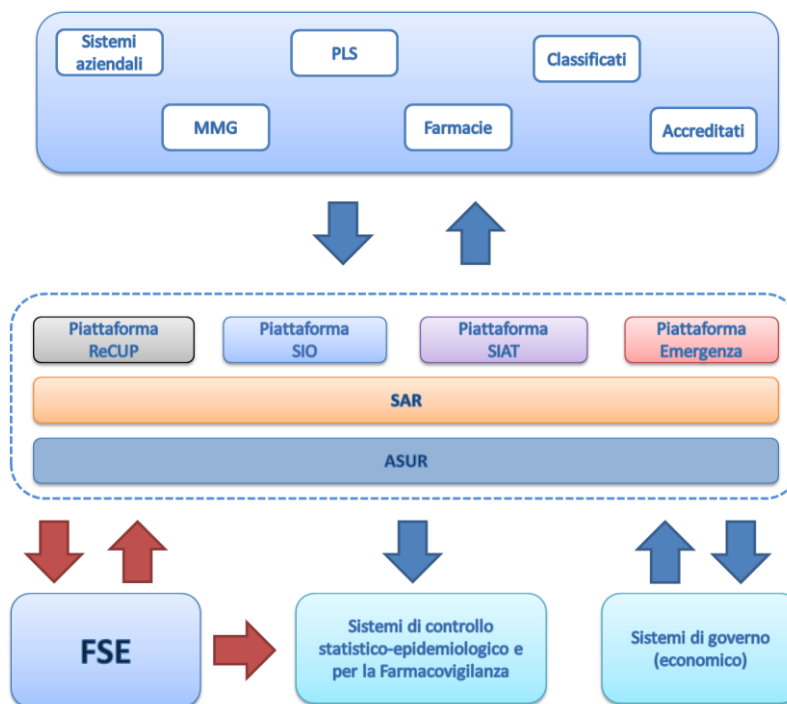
Sistemi aziendali

PLS

Classificati

MMG

Farmacie

Accreditati

Piattaforma ReCUP

Piattaforma SIO

Piattaforma SIAT

Piattaforma Emergenza

SAR

ASUR

FSE

Sistemi di controllo statistico-epidemiologico e per la Farmacovigilanza

Sistemi di governo (economico)